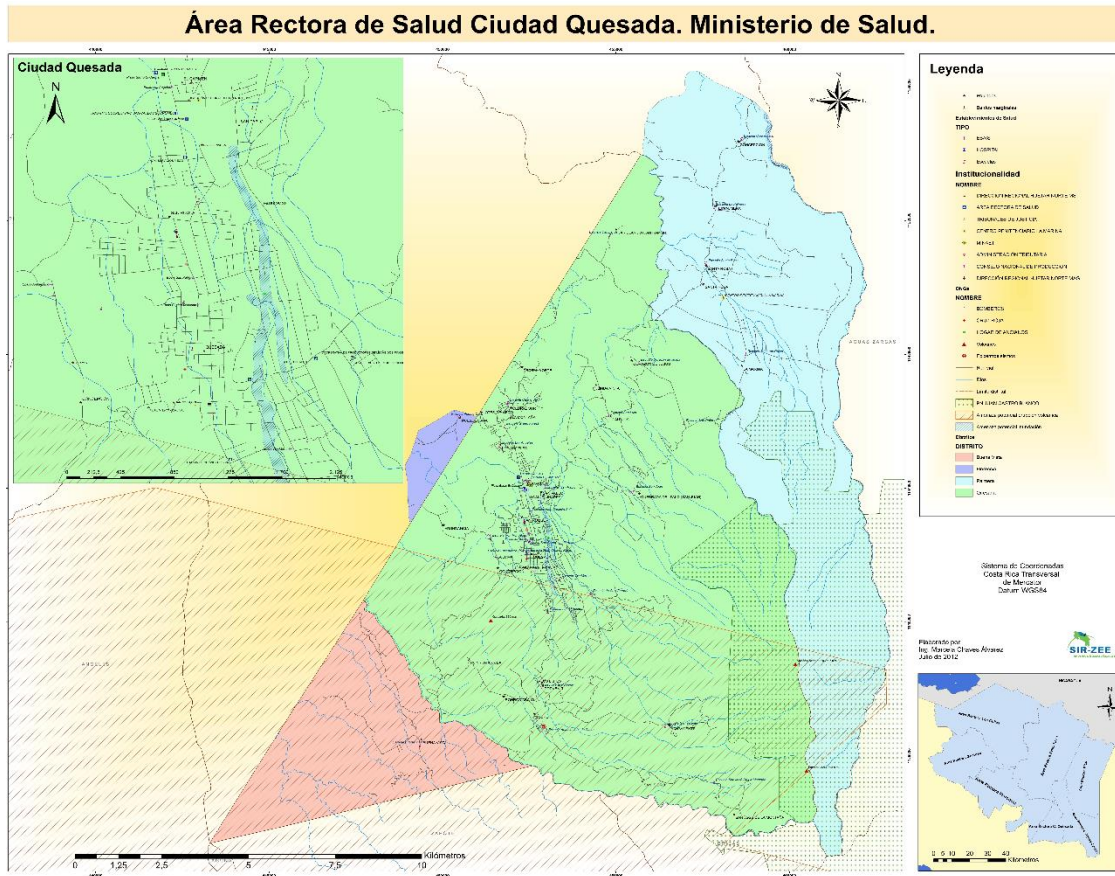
Área Rectora de Salud Ciudad Quesada. Ministerio de Salud.

Ciudad Quesada

N

0 212,5 425 850 1.275 1.700 2.125

Leyenda

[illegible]

Establecimientos de Salud
TIPO
EBAIS
HOSPITAL
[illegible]

Institucionalidad
NOMBRE
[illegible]
ÁREA RECTORA DE SALUD
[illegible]
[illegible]
MINAE
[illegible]
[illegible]
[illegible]

Otros
NOMBRE
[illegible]
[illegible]
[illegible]
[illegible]
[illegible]
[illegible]
Ríos
Límite distrital
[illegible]
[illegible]
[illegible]

Distritos
DISTRITO
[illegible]
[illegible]
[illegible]
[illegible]

AGUAS ZARCAS

Sistema de Coordenadas
Costa Rica Transversal
de Mercator
Datum WGS84

Elaborado por
Ing. Marcela Chaves Álvarez
Julio de 2012

SIR-ZEE

0 1,25 2,5 5 7,5 10 Kilómetros

0 5 10 20 30 40 Kilómetros

N